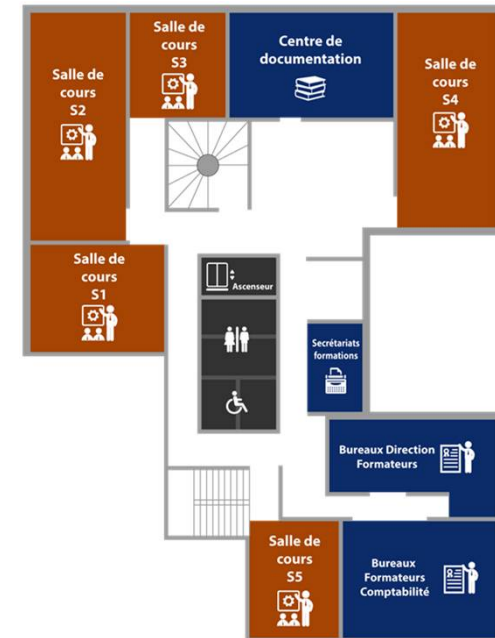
Salle de cours S2

Salle de cours S3

Centre de documentation

Salle de cours S4

Salle de cours S1

Ascenseur

Secrétariats formations

Bureaux Direction Formateurs

Salle de cours S5

Bureaux Formateurs Comptabilité